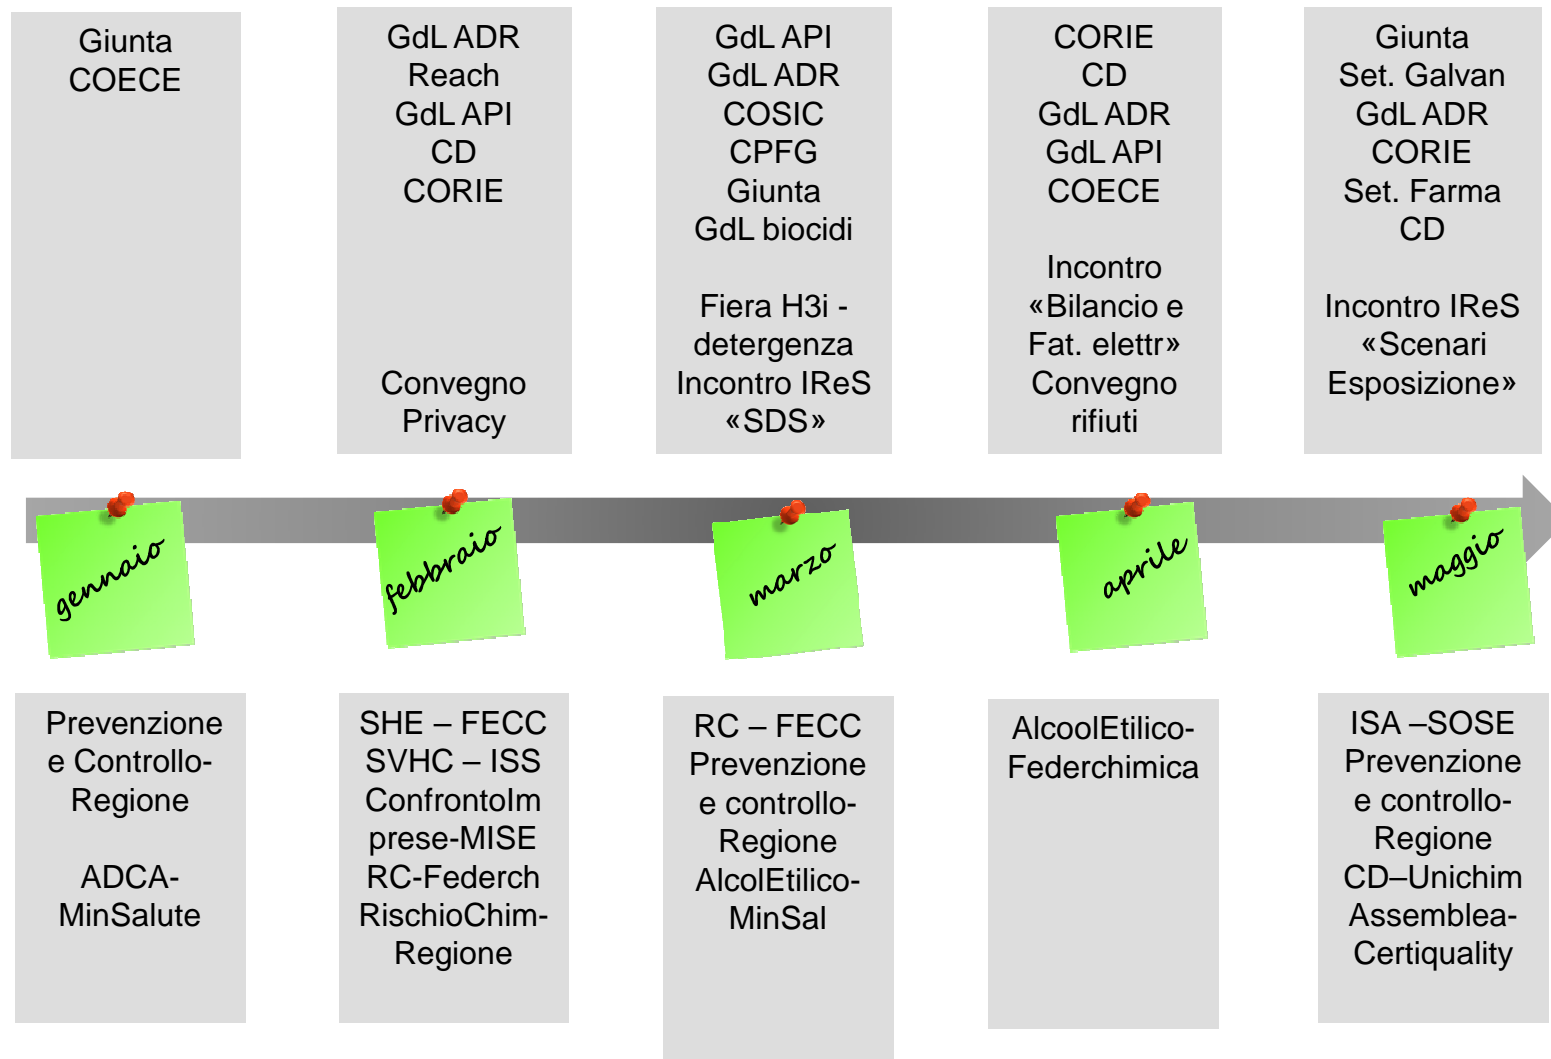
Giunta
COECE

GdL ADR
Reach
GdL API
CD
CORIE

Convegno Privacy

GdL API
GdL ADR
COSIC
CPFG
Giunta
GdL biocidi

Fiera H3i - detergenza
Incontro IReS «SDS»

CORIE
CD
GdL ADR
GdL API
COECE

Incontro «Bilancio e Fat. elettr»
Convegno rifiuti

Giunta
Set. Galvan
GdL ADR
CORIE
Set. Farma
CD

Incontro IReS «Scenari Esposizione»

gennaio

febbraio

marzo

aprile

maggio

Prevenzione e Controllo-Regione

ADCA-MinSalute

SHE – FECC
SVHC – ISS
ConfrontoImprese-MISE
RC-Federch
RischioChim-Regione

RC – FECC
Prevenzione e controllo-Regione
AlcolEtilico-MinSal

AlcoolEtilico-Federchimica

ISA –SOSE
Prevenzione e controllo-Regione
CD–Unichim
Assemblea-Certiquality